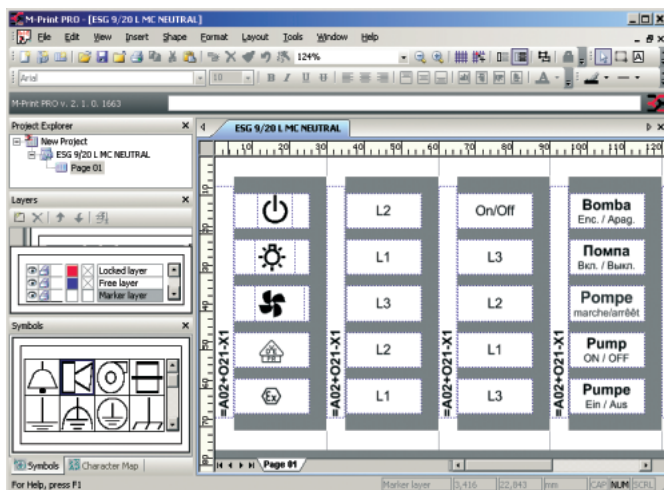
M-Print PRO - [ESG 9/20 L MC NEUTRAL]

File Edit View Insert Shape Format Layout Tools Window Help

124%

Arial

10

M-Print PRO v. 2. 1. 0. 1663

Project Explorer

New Project

ESG 9/20 L MC NEUTRAL

Page 01

Layers

Locked layer

Free layer

Marker layer

Symbols

Symbols

Character Map

ESG 9/20 L MC NEUTRAL

10 20 30 40 50 60 70 80 90 100 110 120

=A02+O21-X1

L2

L1

L3

L2

L1

=A02+O21-X1

On/Off

L3

L2

L1

L3

=A02+O21-X1

Bomba
Enc. / Apag.

Помпа
Вкл. / Выкл.

Pompe
marche/arrêt

Pump
ON / OFF

Pumpe
Ein / Aus

Page 01

For Help, press F1

Marker layer

3,416

22,843

mm

CAP NUM SCRL